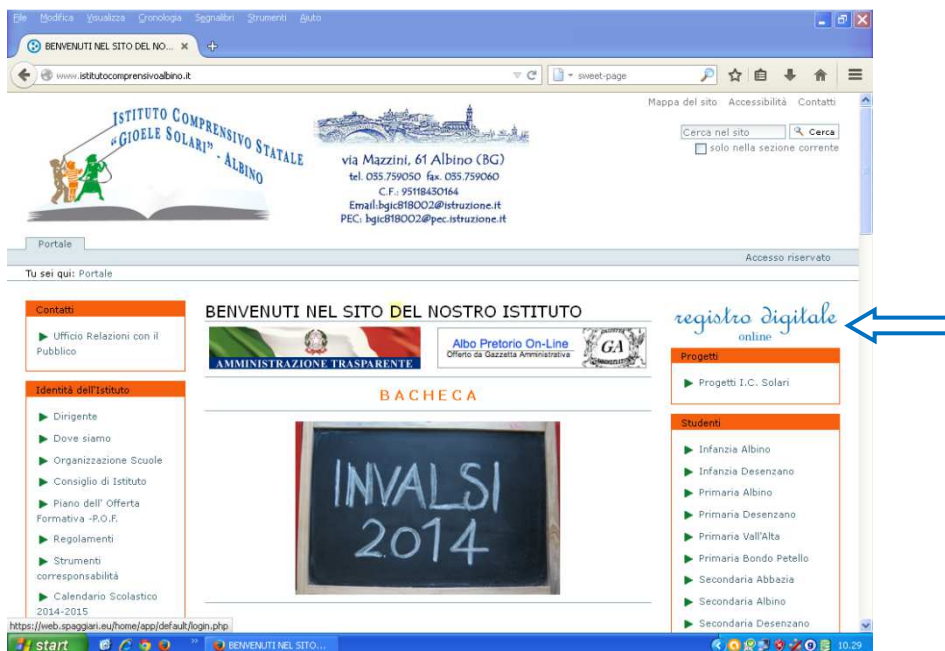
File Modifica Visualizza Cronologia Segnalibri Strumenti Aiuto

BENVENUTI NEL SITO DEL NO... ×

www.istitutocomprensivoalbino.it

sweet-page

Mappa del sito Accessibilità Contatti

Cerca nel sito Cerca
solo nella sezione corrente

ISTITUTO COMPRENSIVO STATALE "GIOELE SOLARI" - ALBINO

via Mazzini, 61 Albino (BG)
tel. 035.759050 fax. 035.759060
C.F.: 95118430164
Email:bgic818002@istruzione.it
PEC: bgic818002@pec.istruzione.it

Portale

Accesso riservato

Tu sei qui: Portale

Contatti

Ufficio Relazioni con il Pubblico

Identità dell'Istituto

Dirigente

Dove siamo

Organizzazione Scuole

Consiglio di Istituto

Piano dell' Offerta Formativa -P.O.F.

Regolamenti

Strumenti corresponsabilità

Calendario Scolastico 2014-2015

BENVENUTI NEL SITO DEL NOSTRO ISTITUTO

AMMINISTRAZIONE TRASPARENTE

Albo Pretorio On-Line
Offerto da Gazzetta Amministrativa
GA

BACHECA

INVALSI 2014

registro digitale online

Progetti

Progetti I.C. Solari

Studenti

Infanzia Albino

Infanzia Desenzano

Primaria Albino

Primaria Desenzano

Primaria Vall'Alta

Primaria Bondo Petello

Secondaria Abbazia

Secondaria Albino

Secondaria Desenzano

https://web.spaggiari.eu/home/app/default/login.php

start

BENVENUTI NEL SITO...

10.29